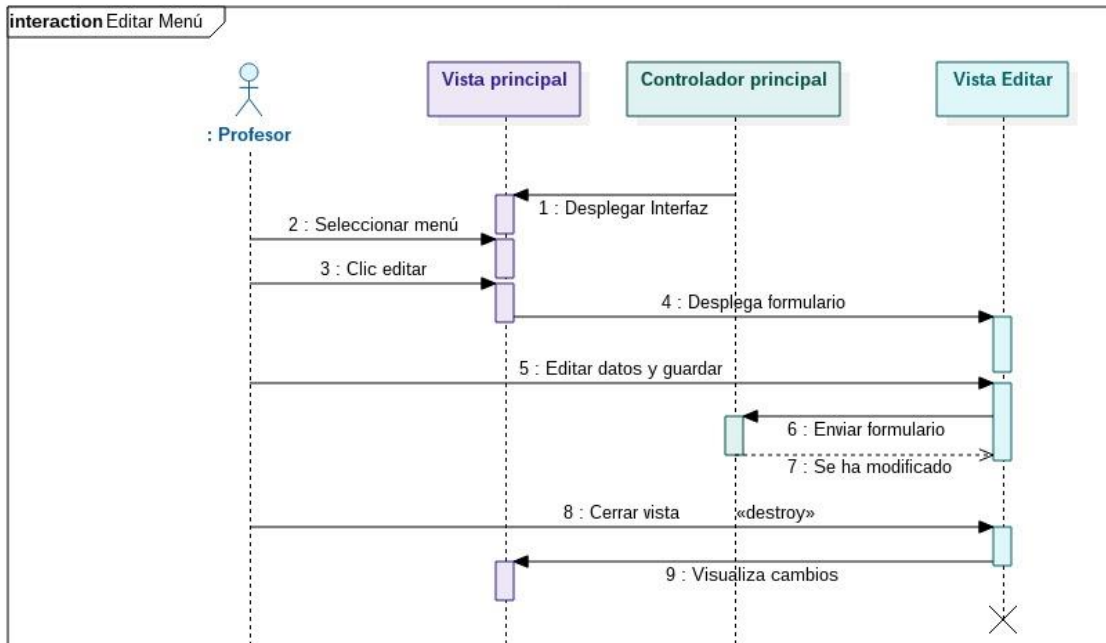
interaction Editar Menú

: Profesor

Vista principal

Controlador principal

Vista Editar

1 : Desplegar Interfaz

2 : Seleccionar menú

3 : Clic editar

4 : Desplega formulario

5 : Editar datos y guardar

6 : Enviar formulario

7 : Se ha modificado

8 : Cerrar vista

«destroy»

9 : Visualiza cambios